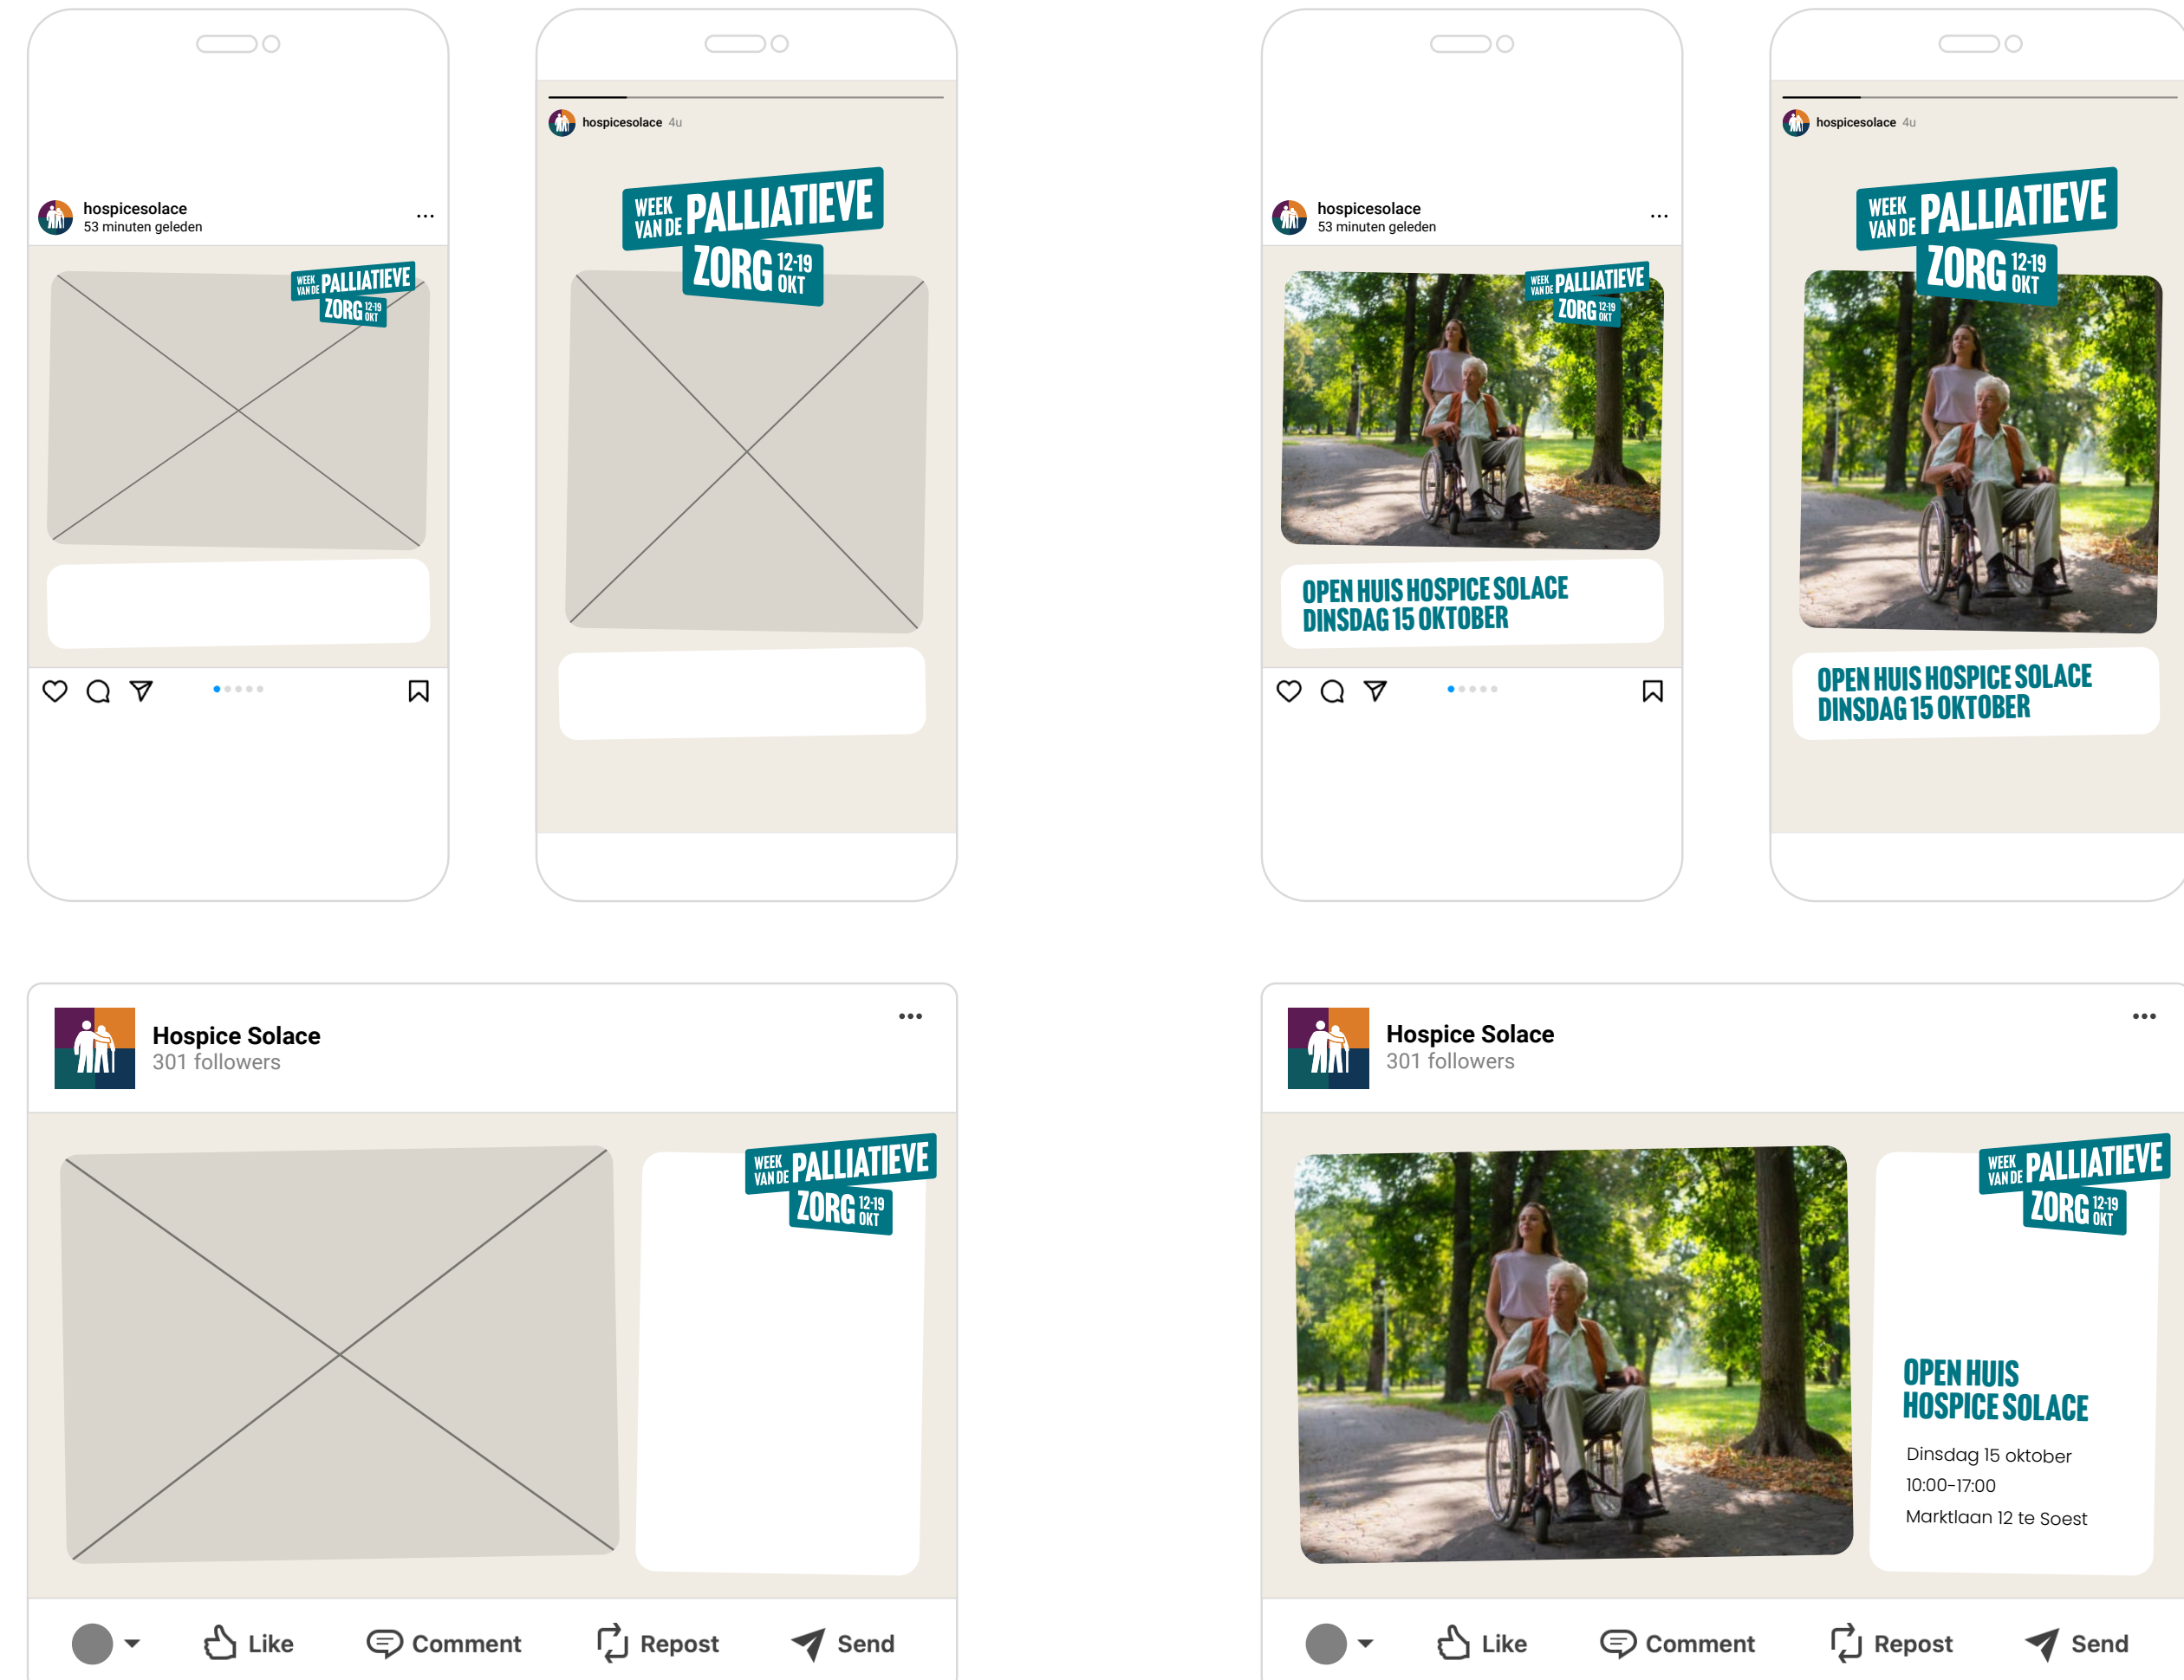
hospicesolace
53 minuten geleden

WEEK VAN DE PALLIATIEVE ZORG 12-19 OKT

hospicesolace 4u

WEEK VAN DE PALLIATIEVE ZORG 12-19 OKT

hospicesolace
53 minuten geleden

WEEK VAN DE PALLIATIEVE ZORG 12-19 OKT

OPEN HUIS HOSPICE SOLACE
DINSDAG 15 OKTOBER

hospicesolace 4u

WEEK VAN DE PALLIATIEVE ZORG 12-19 OKT

OPEN HUIS HOSPICE SOLACE
DINSDAG 15 OKTOBER

Hospice Solace
301 followers

WEEK VAN DE PALLIATIEVE ZORG 12-19 OKT

Like Comment Repost Send

Hospice Solace
301 followers

WEEK VAN DE PALLIATIEVE ZORG 12-19 OKT

OPEN HUIS
HOSPICE SOLACE

Dinsdag 15 oktober
10:00-17:00
Marktlaan 12 te Soest

Like Comment Repost Send